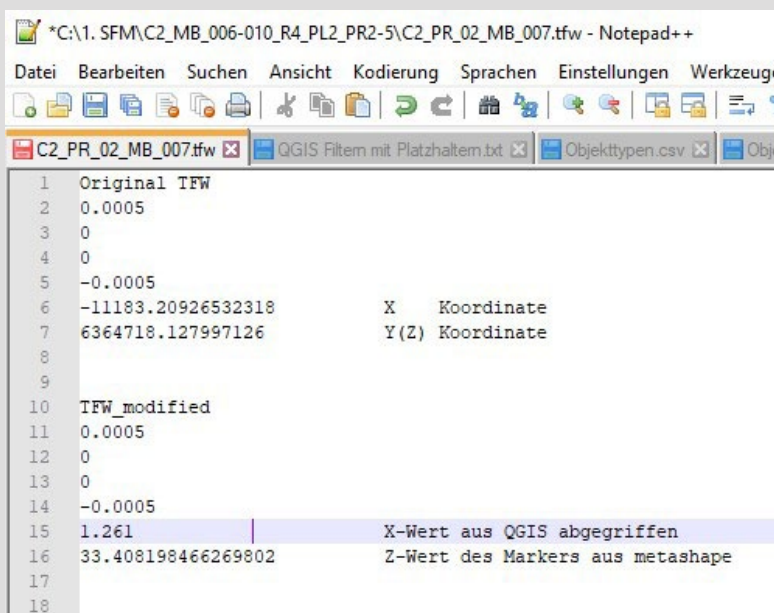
*C:\1. SFM\C2_MB_006-010_R4_PL2_PR2-5\C2_PR_02_MB_007.tfw - Notepad++

Datei Bearbeiten Suchen Ansicht Kodierung Sprachen Einstellungen Werkzeug

C2_PR_02_MB_007.tfw | QGIS Filtern mit Platzhaltern.txt | Objekttypen.csv | Obj

1 Original TFW
2 0.0005
3 0
4 0
5 -0.0005
6 -11183.20926532318 X Koordinate
7 6364718.127997126 Y(Z) Koordinate
8
9
10 TFW_modified
11 0.0005
12 0
13 0
14 -0.0005
15 1.261 X-Wert aus QGIS abgegriffen
16 33.408198466269802 Z-Wert des Markers aus metashape
17
18